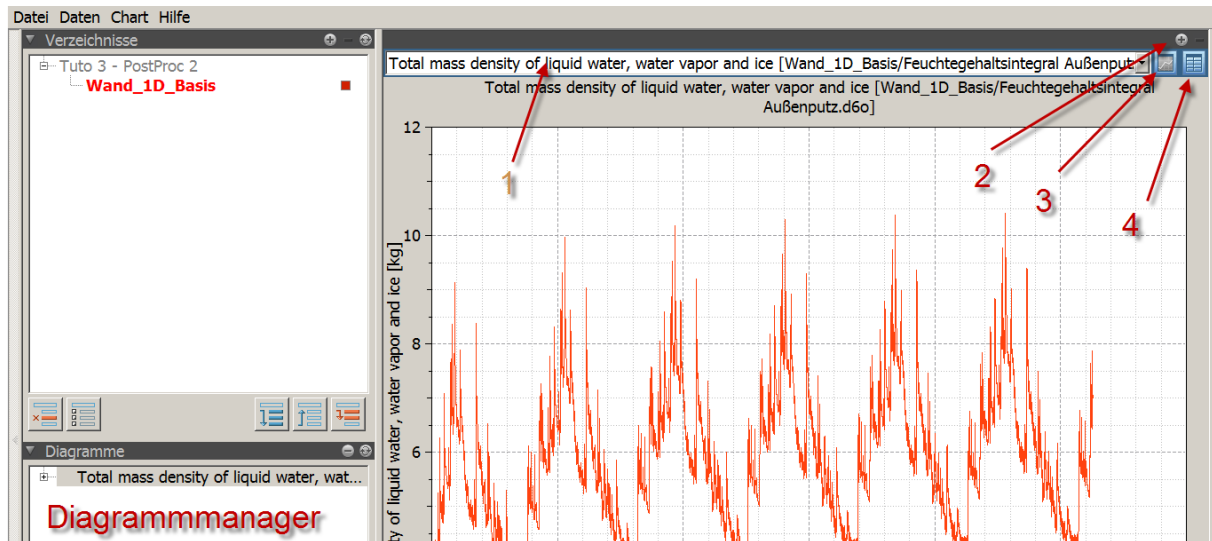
Datei Daten Chart Hilfe

Verzeichnisse

Tuto 3 - PostProc 2
Wand_1D_Basis

Diagramme

Total mass density of liquid water, wat...

Diagrammmanager

Total mass density of liquid water, water vapor and ice [Wand_1D_Basis/Feuchtegehaltsintegral Außenput

Total mass density of liquid water, water vapor and ice [Wand_1D_Basis/Feuchtegehaltsintegral Außenputz.d6o]

1
2
3
4

12
10
8
6

ty of liquid water, water vapor and ice [kg]